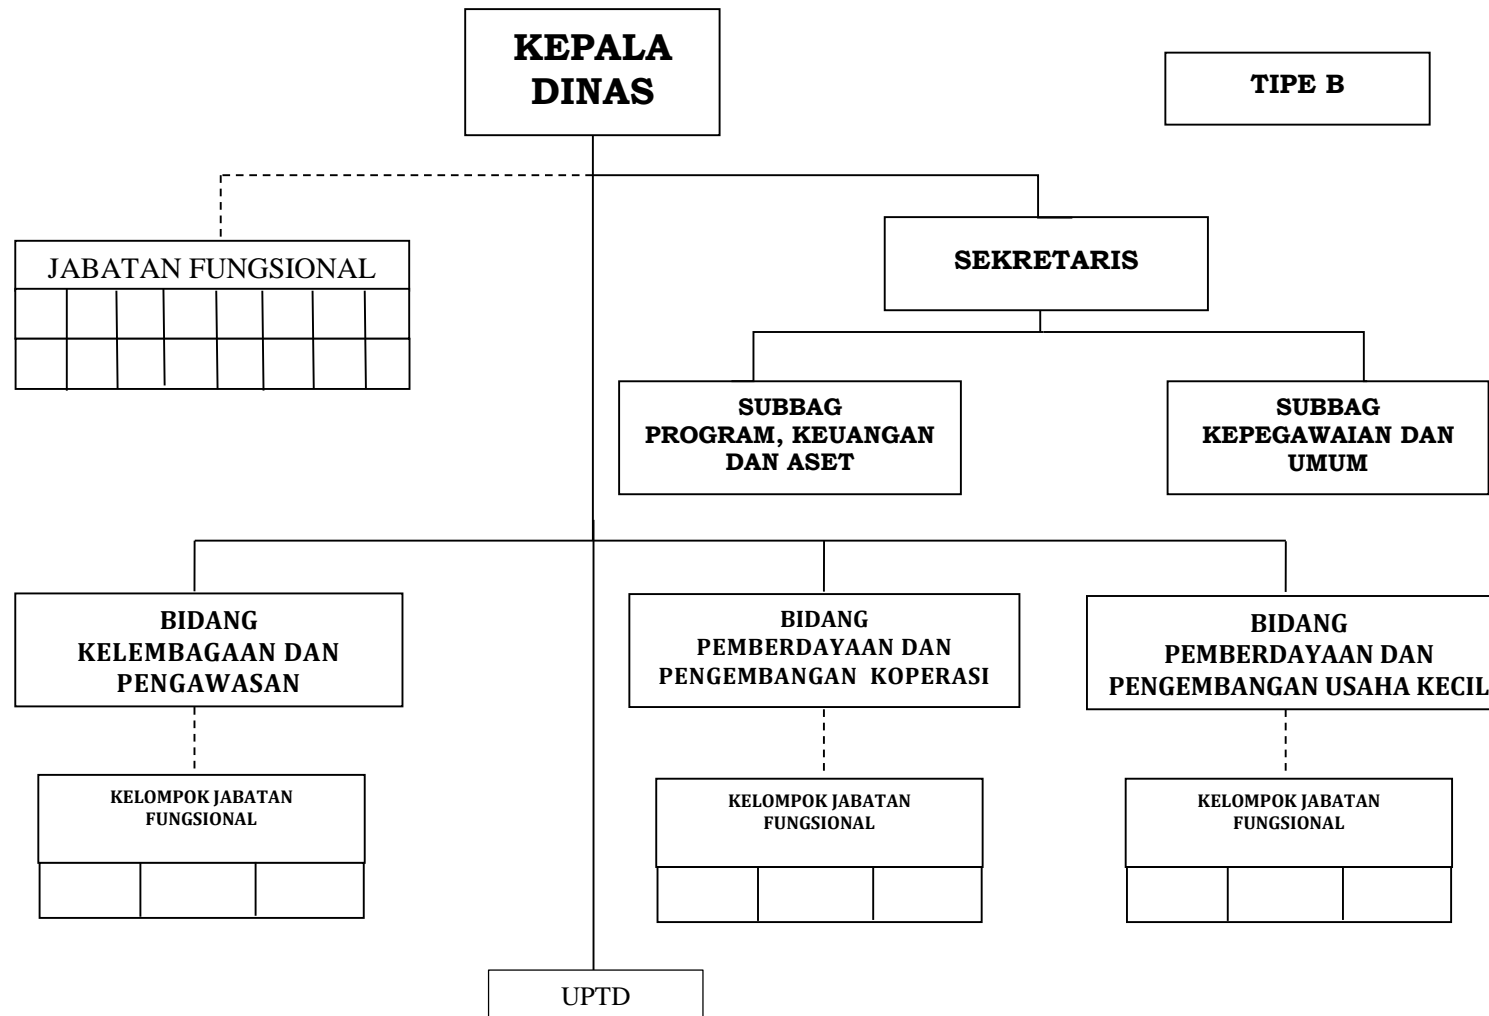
KEPALA DINAS

TIPE B

JABATAN FUNGSIONAL

SEKRETARIS

SUBBAG PROGRAM, KEUANGAN DAN ASET

SUBBAG KEPEGAWAIAN DAN UMUM

BIDANG KELEMBAGAAN DAN PENGAWASAN

BIDANG PEMBERDAYAAN DAN PENGEMBANGAN KOPERASI

BIDANG PEMBERDAYAAN DAN PENGEMBANGAN USAHA KECIL

KELOMPOK JABATAN FUNGSIONAL

KELOMPOK JABATAN FUNGSIONAL

KELOMPOK JABATAN FUNGSIONAL

UPTD